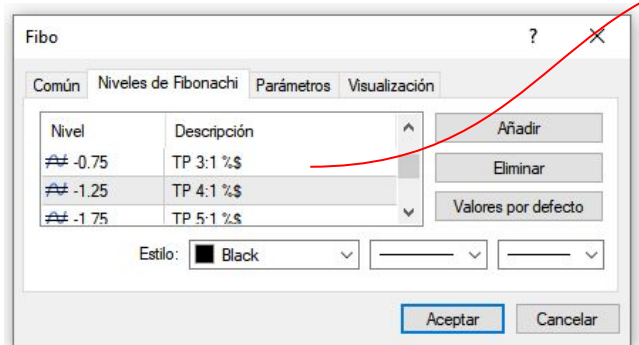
Fibo

?

Común | Niveles de Fibonachi | Parámetros | Visualización

| Nivel | Descripción |
|---|---|
| -0.75 | TP 3:1 %$ |
| -1.25 | TP 4:1 %$ |
| -1.75 | TP 5:1 %$ |

Añadir

Eliminar

Valores por defecto

Estilo: Black

Aceptar

Cancelar